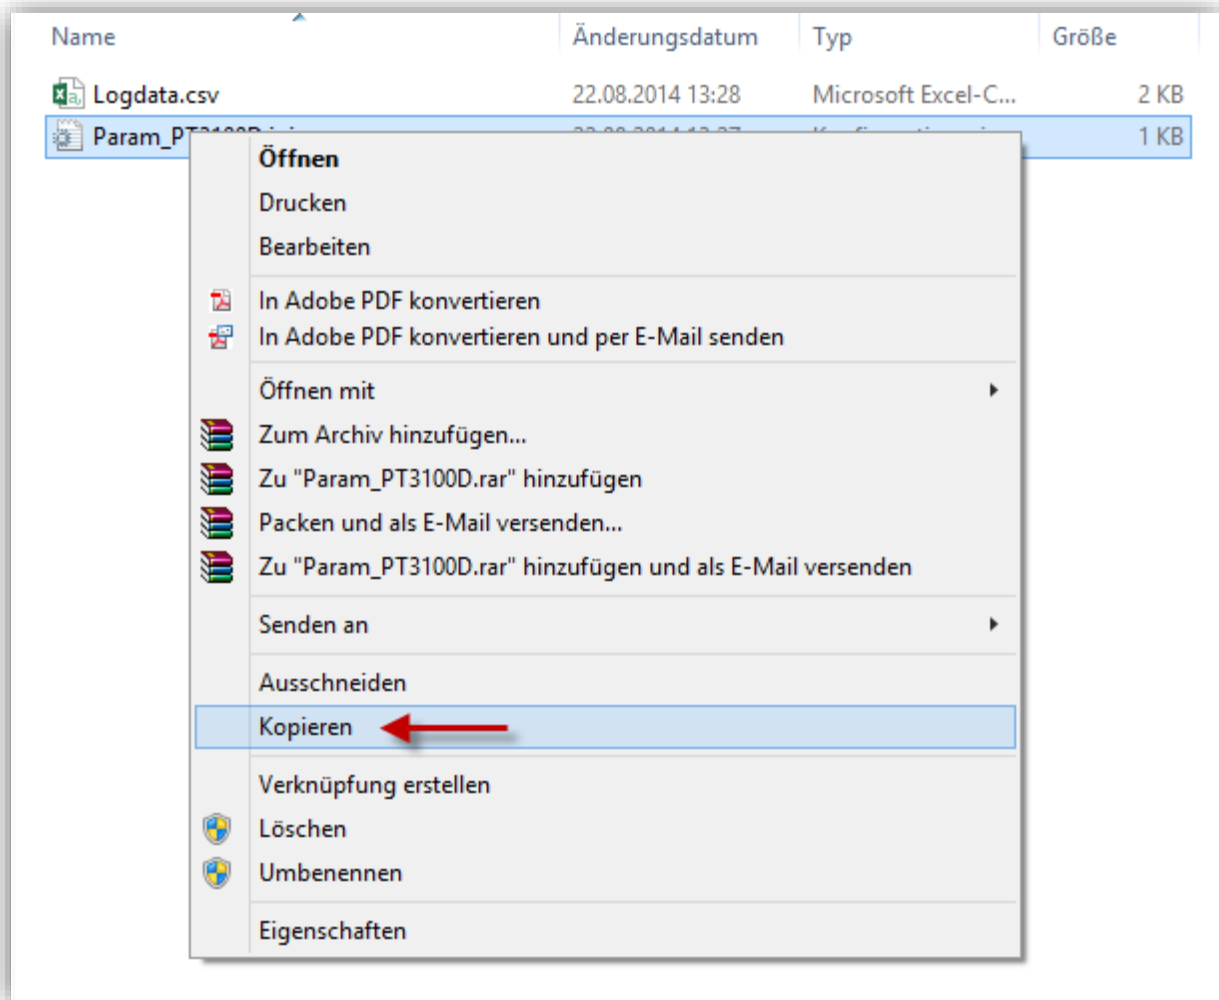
| Name | Änderungsdatum | Typ | Größe |
|---|---|---|---|
| Logdata.csv | 22.08.2014 13:28 | Microsoft Excel-C... | 2 KB |
| Param_PT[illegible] | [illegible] | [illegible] | 1 KB |

Öffnen
Drucken
Bearbeiten

In Adobe PDF konvertieren
In Adobe PDF konvertieren und per E-Mail senden

Öffnen mit

Zum Archiv hinzufügen...
Zu "Param_PT3100D.rar" hinzufügen
Packen und als E-Mail versenden...
Zu "Param_PT3100D.rar" hinzufügen und als E-Mail versenden

Senden an

Ausschneiden
Kopieren

Verknüpfung erstellen
Löschen
Umbenennen

Eigenschaften